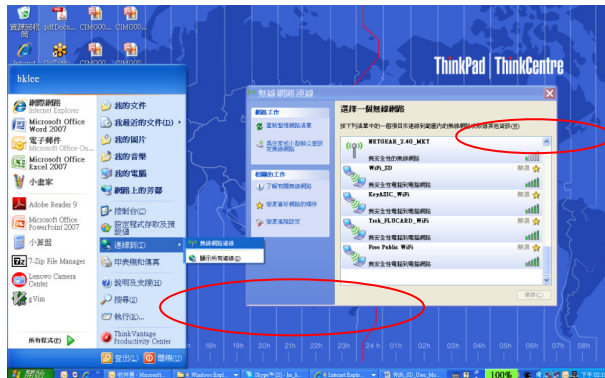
資源回收筒 pdfDocu... CIM00... CIM00...

hklee

網際網路 Internet Explorer
Microsoft Office Word 2007
電子郵件 Microsoft Office Ou...
Microsoft Office Excel 2007
小畫家
Adobe Reader 9
Microsoft Office PowerPoint 2007
小算盤
7-Zip File Manager
Lenovo Camera Center
gVim
所有程式(P)

我的文件
我最近的文件(D)
我的圖片
我的音樂
我的電腦
網路上的芳鄰
控制台(C)
設定程式存取及預設值
連線到(T)
印表機和傳真
說明及支援(H)
搜尋(S)
執行(R)...
ThinkVantage Productivity Center
登出(L) 關機(U)

無線網路連線
顯示所有連線(S)

ThinkPad | ThinkCentre

無線網路連線
網路工作
重新整理網路清單
為住家或小型辦公室設定無線網路
相關工作
了解無線網路
變更慣用網路的順序
變更進階設定
選擇一個無線網路
按下列清單中的一個項目來連線到範圍內的無線網路或取得更多的資訊(W)
NETGEAR_2.4G_MKT
無安全性的無線網路
WiFi_SD
無安全性的無線網路 除非
KeyAZIC_WiFi
無安全性的無線網路 除非
Trek_PLBCARD_WiFi
無安全性的無線網路 除非
Free Public WiFi
無安全性的電腦對電腦網路 除非
連線(C)

開始 100% 下午